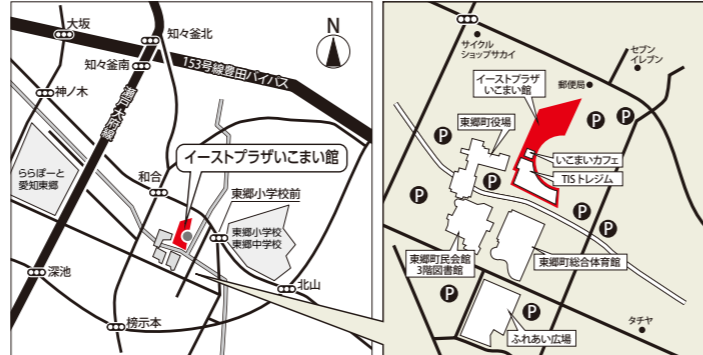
大坂
知々釜北
N
知々釜南
153号線豊田バイパス
神ノ木
瀬戸大府線
イーストプラザいこまい館
ららぽーと愛知東郷
和合
東郷小学校前
東郷小学校
東郷中学校
北山
深池
榜示本

サイクルショップサカイ
セブンイレブン
イーストプラザいこまい館
郵便局
東郷町役場
P
P
P
P
P
いこまいカフェ
TISトレジム
P
P
東郷町民会館3階図書館
東郷町総合体育館
P
P
P
タチヤ
ふれあい広場